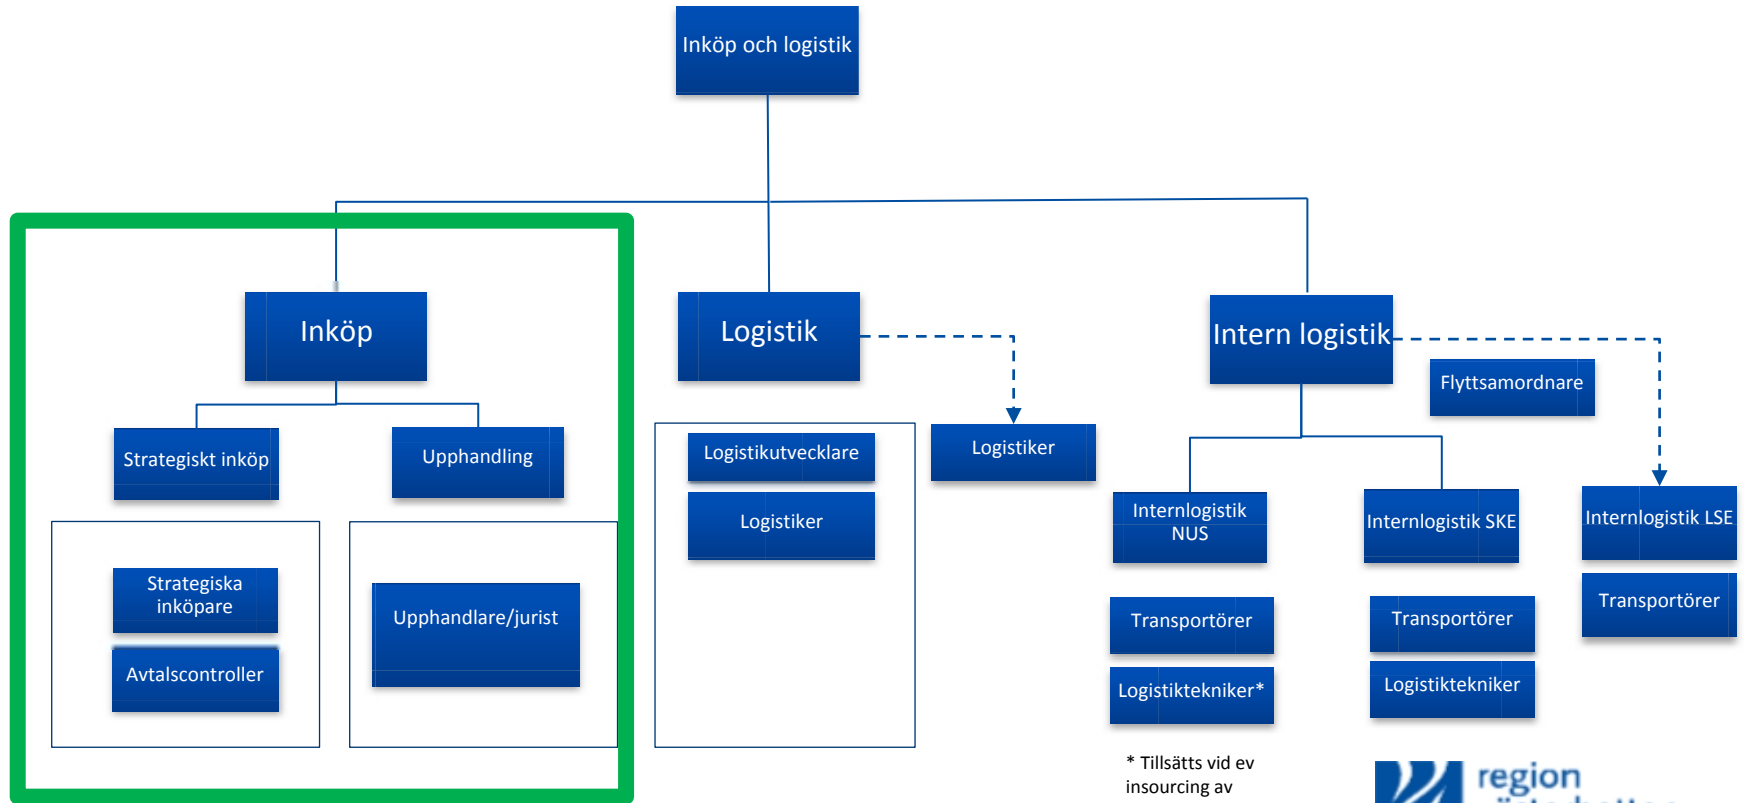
Inköp och logistik

Inköp

Strategiskt inköp

Upphandling

Strategiska inköpare

Avtalscontroller

Upphandlare/jurist

Logistik

Logistikutvecklare

Logistiker

Logistiker

Intern logistik

Flyttsamordnare

Internlogistik NUS

Internlogistik SKE

Internlogistik LSE

Transportörer

Transportörer

Transportörer

Logistiktekniker*

Logistiktekniker

* Tillsätts vid ev insourcing av

region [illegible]